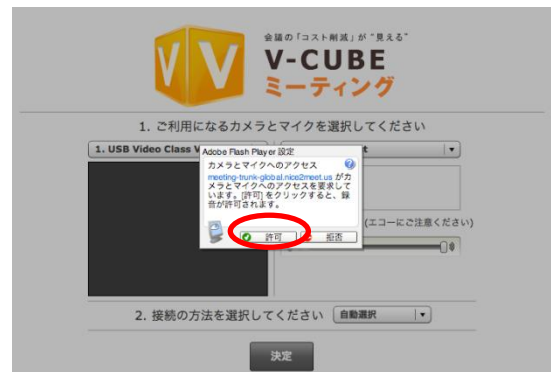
会議の「コスト削減」が "見える"

V-CUBE
ミーティング

1. ご利用になるカメラとマイクを選択してください

1. USB Video Class V

Adobe Flash Player 設定

カメラとマイクへのアクセス

meeting-trunk-global.nice2meet.us がカメラとマイクへのアクセスを要求しています。[許可] をクリックすると、録音が許可されます。

許可

拒否

(エコーにご注意ください)

2. 接続の方法を選択してください

自動選択

決定